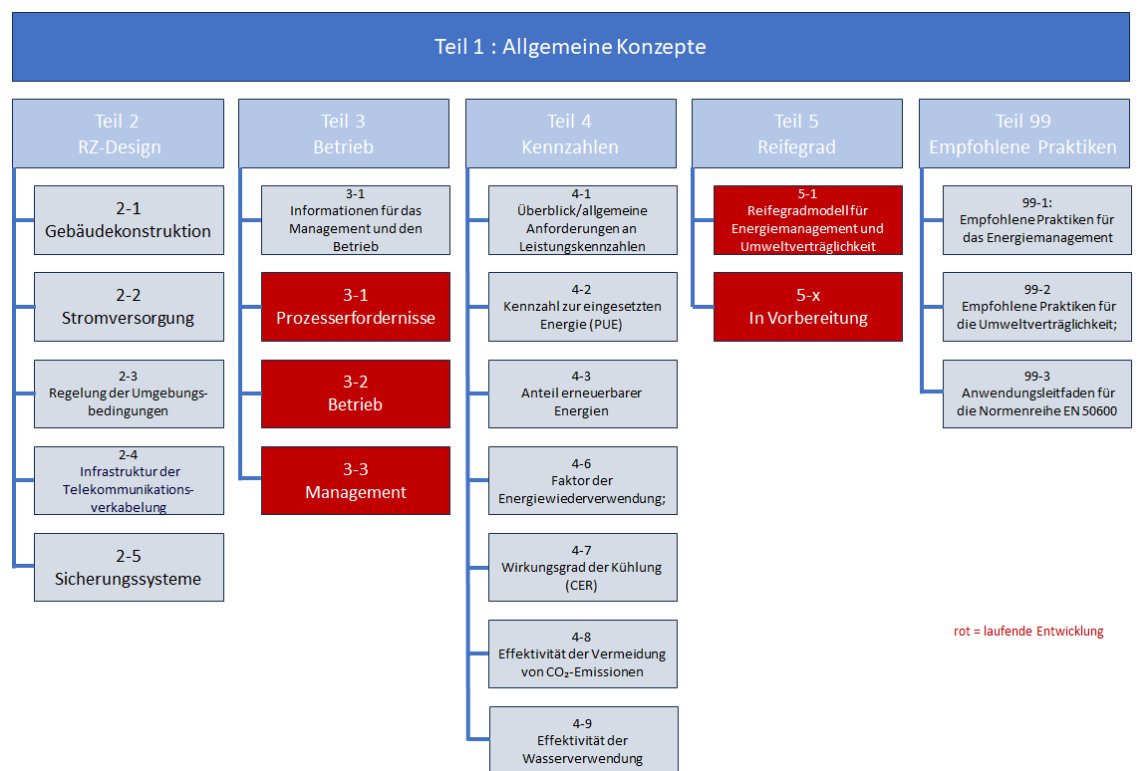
Teil 1 : Allgemeine Konzepte

Teil 2
RZ-Design

2-1
Gebäudekonstruktion

2-2
Stromversorgung

2-3
Regelung der Umgebungsbedingungen

2-4
Infrastruktur der Telekommunikationsverkabelung

2-5
Sicherungssysteme

Teil 3
Betrieb

3-1
Informationen für das Management und den Betrieb

3-1
Prozesserfordernisse

3-2
Betrieb

3-3
Management

Teil 4
Kennzahlen

4-1
Überblick/allgemeine Anforderungen an Leistungskennzahlen

4-2
Kennzahl zur eingesetzten Energie (PUE)

4-3
Anteil erneuerbarer Energien

4-6
Faktor der Energiewiederverwendung;

4-7
Wirkungsgrad der Kühlung (CER)

4-8
Effektivität der Vermeidung von $CO_2$-Emissionen

4-9
Effektivität der Wasserverwendung

Teil 5
Reifegrad

5-1
Reifegradmodell für Energiemanagement und Umweltverträglichkeit

5-x
In Vorbereitung

Teil 99
Empfohlene Praktiken

99-1:
Empfohlene Praktiken für das Energiemanagement

99-2
Empfohlene Praktiken für die Umweltverträglichkeit;

99-3
Anwendungsleitfaden für die Normenreihe EN 50600

rot = laufende Entwicklung